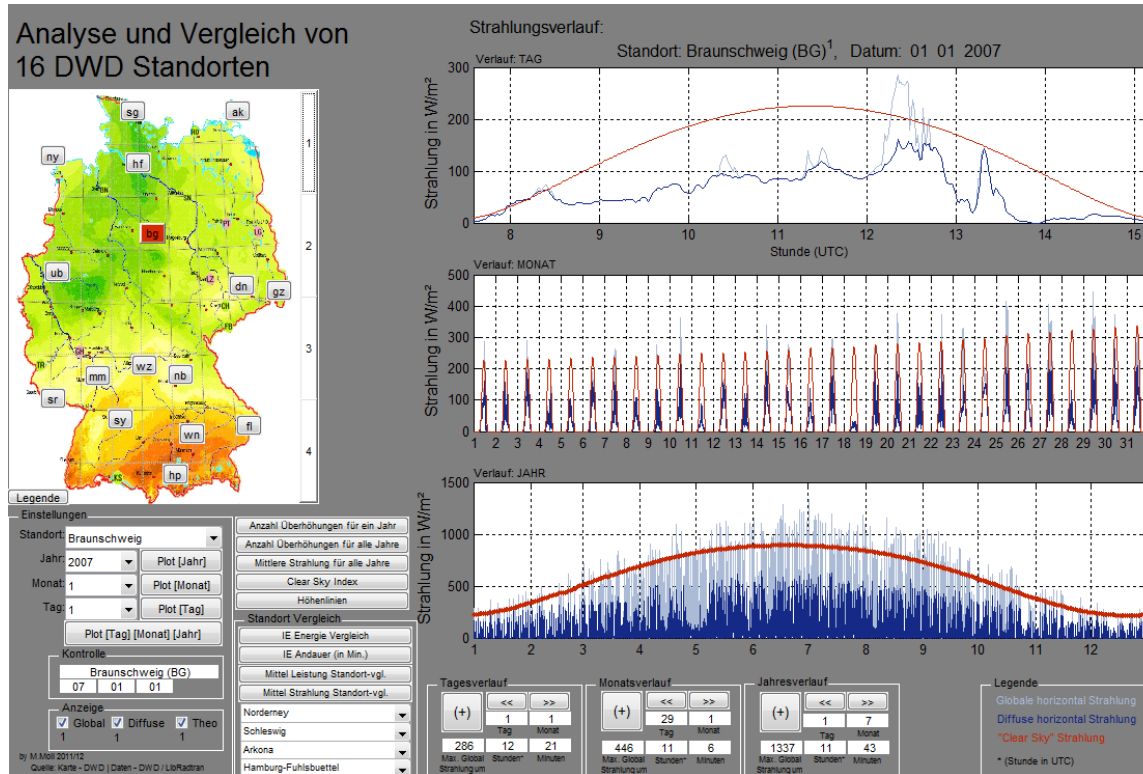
Analyse und Vergleich von 16 DWD Standorten

sg ak ny hf bg ub dn gz wz mm nb sr sy fl wn hp

1
2
3
4

Legende

Einstellungen
Standort: Braunschweig
Jahr: 2007 Plot [Jahr]
Monat: 1 Plot [Monat]
Tag: 1 Plot [Tag]
Plot [Tag] [Monat] [Jahr]

Kontrolle
Braunschweig (BG)
07 01 01

Anzeige
Global Diffuse Theo
1 1 1

by M.Moll 2011/12
Quelle: Karte - DWD | Daten - DWD / LibRadtran

Anzahl Überhöhungen für ein Jahr
Anzahl Überhöhungen für alle Jahre
Mittlere Strahlung für alle Jahre
Clear Sky Index
Höhenlinien

Standort Vergleich
IE Energie Vergleich
IE Andauer (in Min.)
Mittel Leistung Standort-vgl.
Mittel Strahlung Standort-vgl.
Norderney
Schleswig
Arkona
Hamburg-Fuhlsbuettel

Strahlungsverlauf:
Standort: Braunschweig (BG)$^1$, Datum: 01 01 2007

Verlauf: TAG
Strahlung in W/m²
300
200
100
0
8 9 10 11 12 13 14 15
Stunde (UTC)

Verlauf: MONAT
Strahlung in W/m²
500
400
300
200
100
0
1 2 3 4 5 6 7 8 9 10 11 12 13 14 15 16 17 18 19 20 21 22 23 24 25 26 27 28 29 30 31

Verlauf: JAHR
Strahlung in W/m²
1500
1000
500
0
1 2 3 4 5 6 7 8 9 10 11 12

Tagesverlauf
(+) << >>
1 1
Tag Monat
286 12 21
Max. Global Strahlung um Stunden* Minuten

Monatsverlauf
(+) << >>
29 1
Tag Monat
446 11 6
Max. Global Strahlung um Stunden* Minuten

Jahresverlauf
(+) << >>
1 7
Tag Monat
1337 11 43
Max. Global Strahlung um Stunden* Minuten

Legende
Globale horizontal Strahlung
Diffuse horizontal Strahlung
"Clear Sky" Strahlung
* (Stunde in UTC)